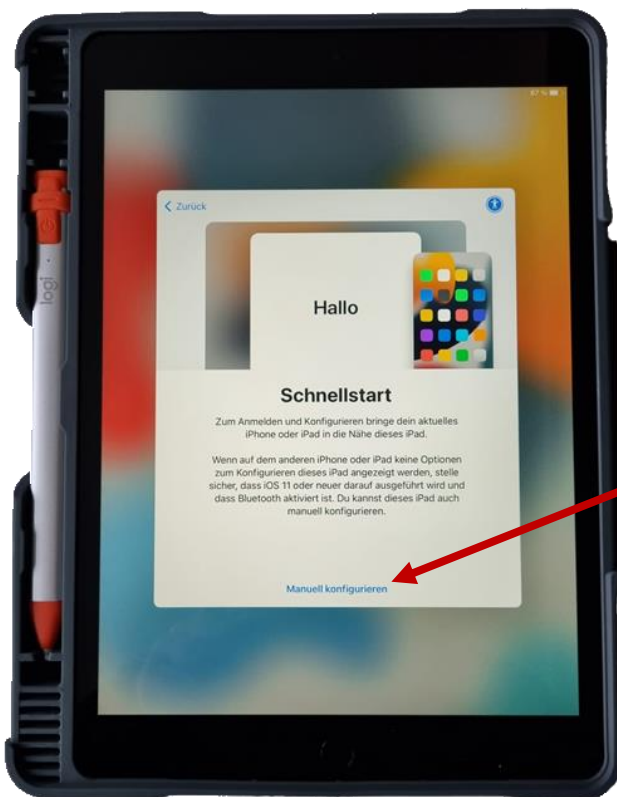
< Zurück

Hallo

Schnellstart

Zum Anmelden und Konfigurieren bringe dein aktuelles iPhone oder iPad in die Nähe dieses iPad.

Wenn auf dem anderen iPhone oder iPad keine Optionen zum Konfigurieren dieses iPad angezeigt werden, stelle sicher, dass iOS 11 oder neuer darauf ausgeführt wird und dass Bluetooth aktiviert ist. Du kannst dieses iPad auch manuell konfigurieren.

Manuell konfigurieren

logi